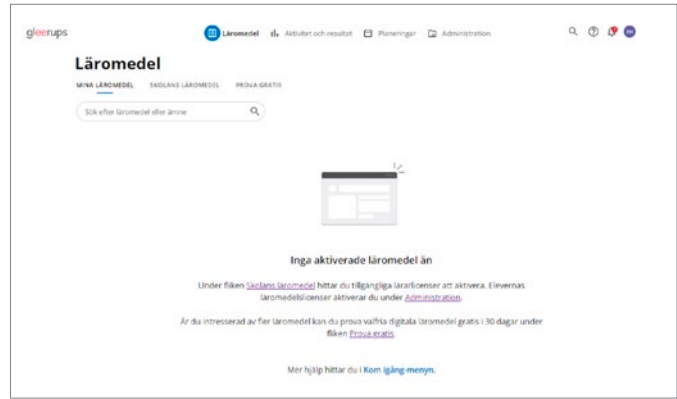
gleerups

Läromedel  Aktivitet och resultat  Planeringar  Administration

Läromedel

MINA LÄROMEDEL  SKOLANS LÄROMEDEL  PROVA GRATIS

Sök efter läromedel eller ämne

Inga aktiverade läromedel än

Under fliken Skolans läromedel hittar du tillgängliga lärarlicenser att aktivera. Elevernas läromedelslicenser aktiverar du under Administration.

Är du intresserad av fler läromedel kan du prova valfria digitala läromedel gratis i 30 dagar under fliken Prova gratis.

Mer hjälp hittar du i Kom igång-menyn.